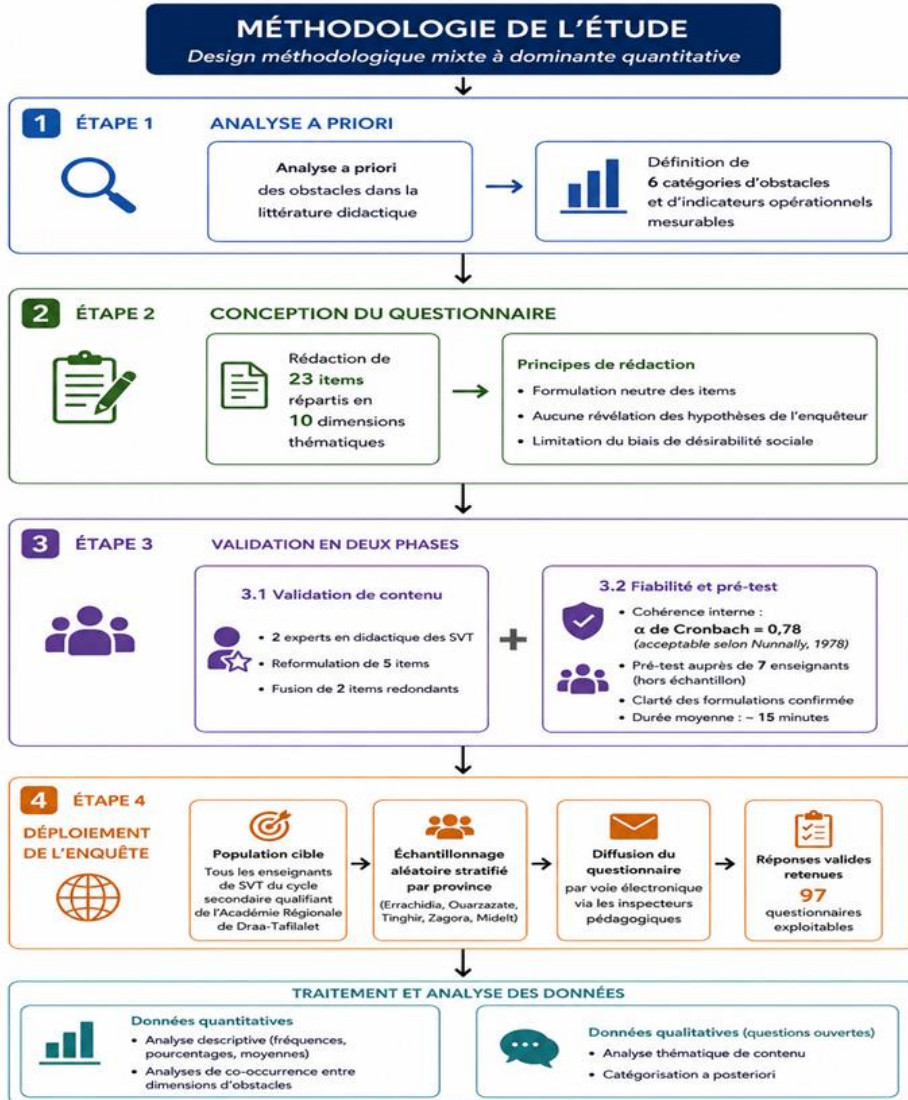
MÉTHODOLOGIE DE L'ÉTUDE
Design méthodologique mixte à dominante quantitative

1 ÉTAPE 1 ANALYSE A PRIORI

Analyse a priori des obstacles dans la littérature didactique

Définition de 6 catégories d'obstacles et d'indicateurs opérationnels mesurables

2 ÉTAPE 2 CONCEPTION DU QUESTIONNAIRE

Rédaction de 23 items répartis en 10 dimensions thématiques

Principes de rédaction
• Formulation neutre des items
• Aucune révélation des hypothèses de l'enquêteur
• Limitation du biais de désirabilité sociale

3 ÉTAPE 3 VALIDATION EN DEUX PHASES

3.1 Validation de contenu
• 2 experts en didactique des SVT
• Reformulation de 5 items
• Fusion de 2 items redondants

+

3.2 Fiabilité et pré-test
• Cohérence interne : $\alpha$ de Cronbach = 0,78 (acceptable selon Nunnally, 1978)
• Pré-test auprès de 7 enseignants (hors échantillon)
• Clarté des formulations confirmée
• Durée moyenne : ~ 15 minutes

4 ÉTAPE 4
DÉPLOIEMENT DE L'ENQUÊTE

Population cible
Tous les enseignants de SVT du cycle secondaire qualifiant de l'Académie Régionale de Draa-Tafilalet

Échantillonnage aléatoire stratifié par province
(Errachidia, Ouarzazate, Tinghir, Zagora, Midelt)

Diffusion du questionnaire
par voie électronique via les inspecteurs pédagogiques

Réponses valides retenues
97
questionnaires exploitables

TRAITEMENT ET ANALYSE DES DONNÉES

Données quantitatives
• Analyse descriptive (fréquences, pourcentages, moyennes)
• Analyses de co-occurrence entre dimensions d'obstacles

Données qualitatives (questions ouvertes)
• Analyse thématique de contenu
• Catégorisation a posteriori